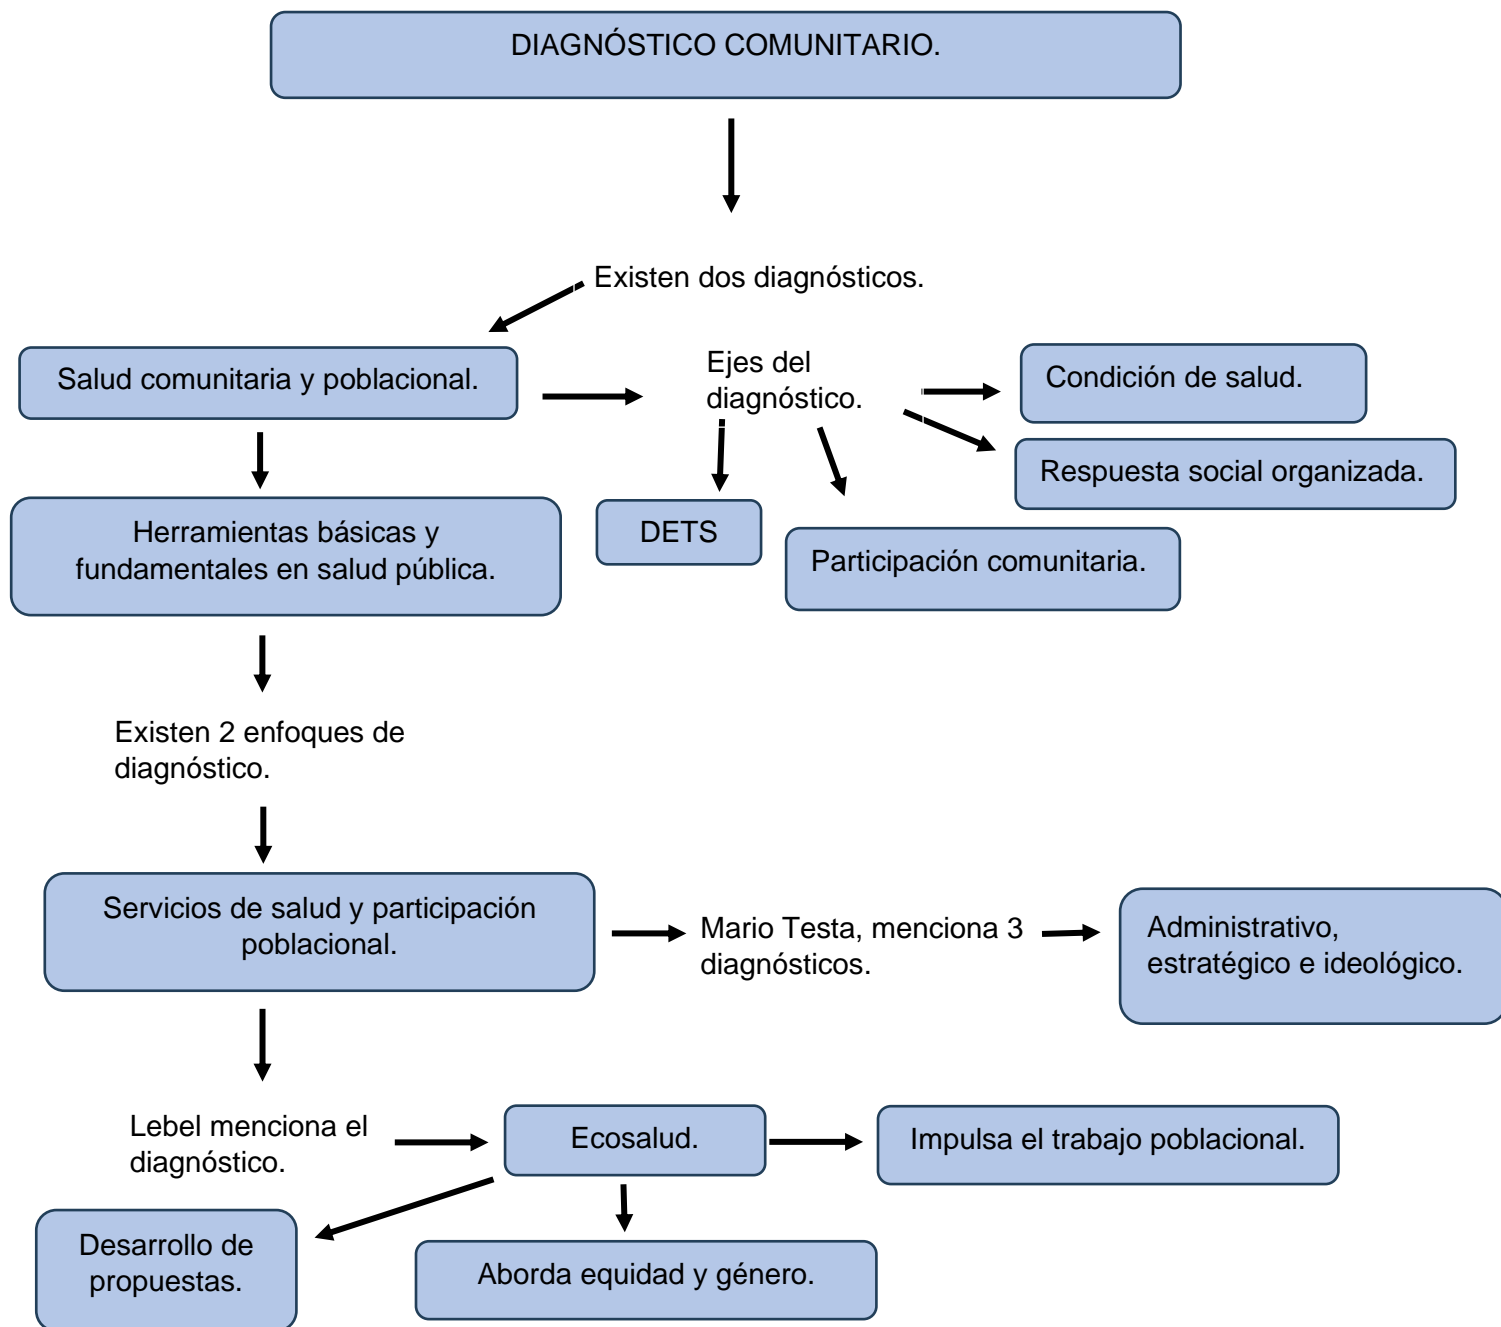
DIAGNÓSTICO COMUNITARIO.

Existen dos diagnósticos.

Salud comunitaria y poblacional.

Ejes del diagnóstico.

Condición de salud.

Respuesta social organizada.

DETS

Participación comunitaria.

Herramientas básicas y fundamentales en salud pública.

Existen 2 enfoques de diagnóstico.

Servicios de salud y participación poblacional.

Mario Testa, menciona 3 diagnósticos.

Administrativo, estratégico e ideológico.

Lebel menciona el diagnóstico.

Ecosalud.

Impulsa el trabajo poblacional.

Desarrollo de propuestas.

Aborda equidad y género.